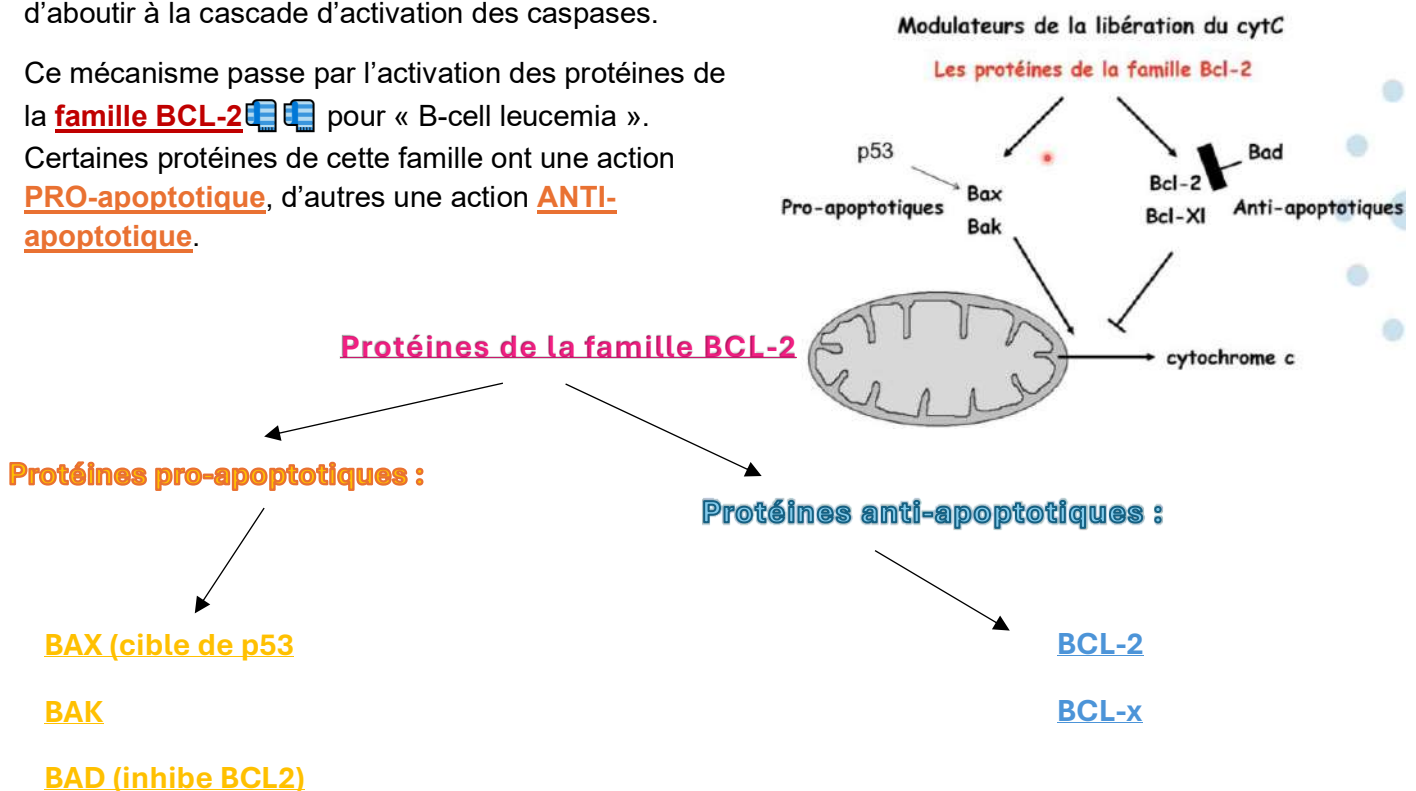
d'aboutir à la cascade d'activation des caspases.

Ce mécanisme passe par l'activation des protéines de la famille BCL-2 pour « B-cell leucemia ». Certaines protéines de cette famille ont une action PRO-apoptotique, d'autres une action ANTI-apoptotique.

Modulateurs de la libération du cytC

Les protéines de la famille Bcl-2

p53

Pro-apoptotiques

Bax

Bak

Bcl-2

Bcl-Xl

Bad

Anti-apoptotiques

cytochrome c

Protéines de la famille BCL-2

Protéines pro-apoptotiques :

Protéines anti-apoptotiques :

BAX (cible de p53

BAK

BAD (inhibe BCL2)

BCL-2

BCL-x